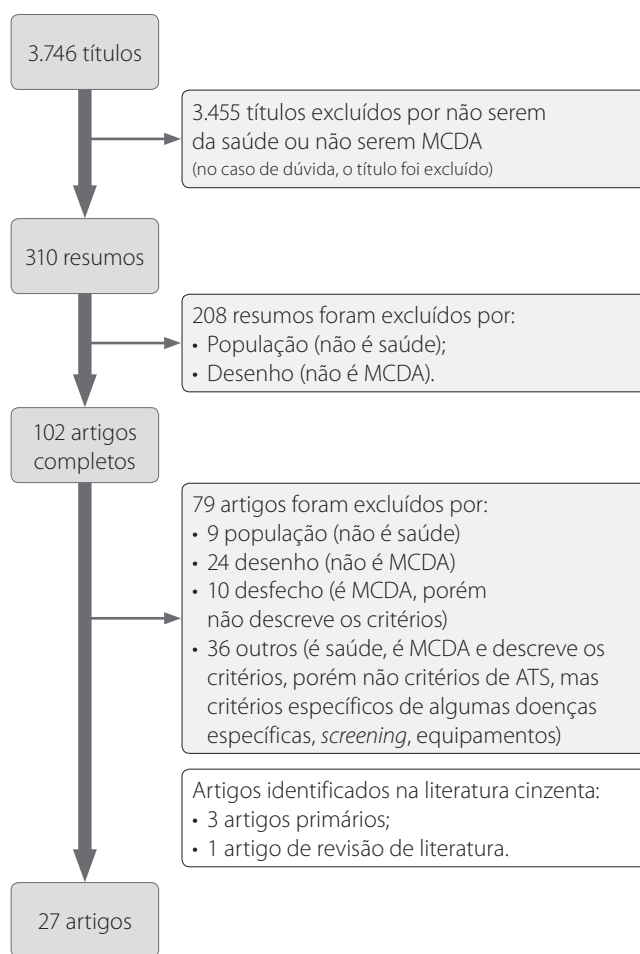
3.746 títulos

3.455 títulos excluídos por não serem da saúde ou não serem MCDA
(no caso de dúvida, o título foi excluído)

310 resumos

208 resumos foram excluídos por:
• População (não é saúde);
• Desenho (não é MCDA).

102 artigos completos

79 artigos foram excluídos por:
• 9 população (não é saúde)
• 24 desenho (não é MCDA)
• 10 desfecho (é MCDA, porém não descreve os critérios)
• 36 outros (é saúde, é MCDA e descreve os critérios, porém não critérios de ATS, mas critérios específicos de algumas doenças específicas, *screening*, equipamentos)

Artigos identificados na literatura cinzenta:
• 3 artigos primários;
• 1 artigo de revisão de literatura.

27 artigos